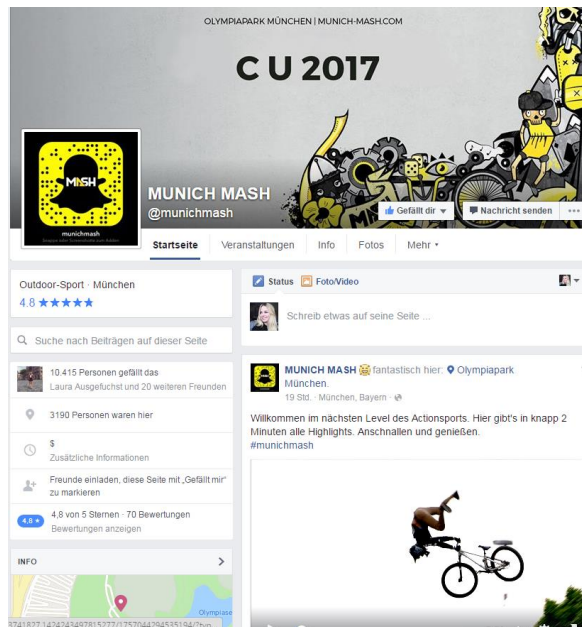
OLYMPIAPARK MÜNCHEN | MUNICH-MASH.COM

C U 2017

MASH
munichmash
Snappe über Schneeballe zum Adden

MUNICH MASH
@munichmash

Gefällt dir
Nachricht senden
...

Startseite
Veranstaltungen
Info
Fotos
Mehr

Outdoor-Sport · München
4.8 ★★★★★

Suche nach Beiträgen auf dieser Seite

10.415 Personen gefällt das
Laura Ausgefuchst und 20 weiteren Freunden

3190 Personen waren hier

$
Zusätzliche Informationen

Freunde einladen, diese Seite mit „Gefällt mir" zu markieren

4,8
4,8 von 5 Sternen · 70 Bewertungen
Bewertungen anzeigen

INFO

Olympiase

Status
Foto/Video

Schreib etwas auf seine Seite ...

MUNICH MASH fantastisch hier: Olympiapark München.
19 Std. · München, Bayern ·

Willkommen im nächsten Level des Actionsports. Hier gibt's in knapp 2 Minuten alle Highlights. Anschnallen und genießen.
#munichmash

3741827.1424743497815277/1757044294535194/?typ